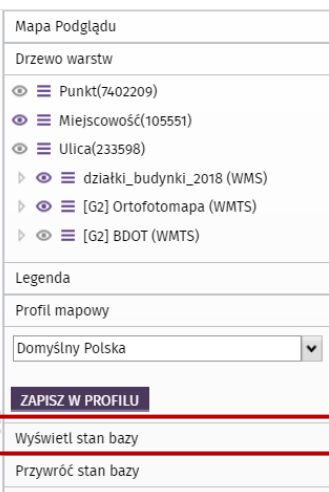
Mapa Podglądu

Drzewo warstw

Punkt(7402209)

Miejscowość(105551)

Ulica(233598)

działki_budynki_2018 (WMS)

[G2] Ortofotomapa (WMTS)

[G2] BDOT (WMTS)

Legenda

Profil mapowy

Domyślny Polska

ZAPISZ W PROFILU

Wyświetl stan bazy

Przywróć stan bazy